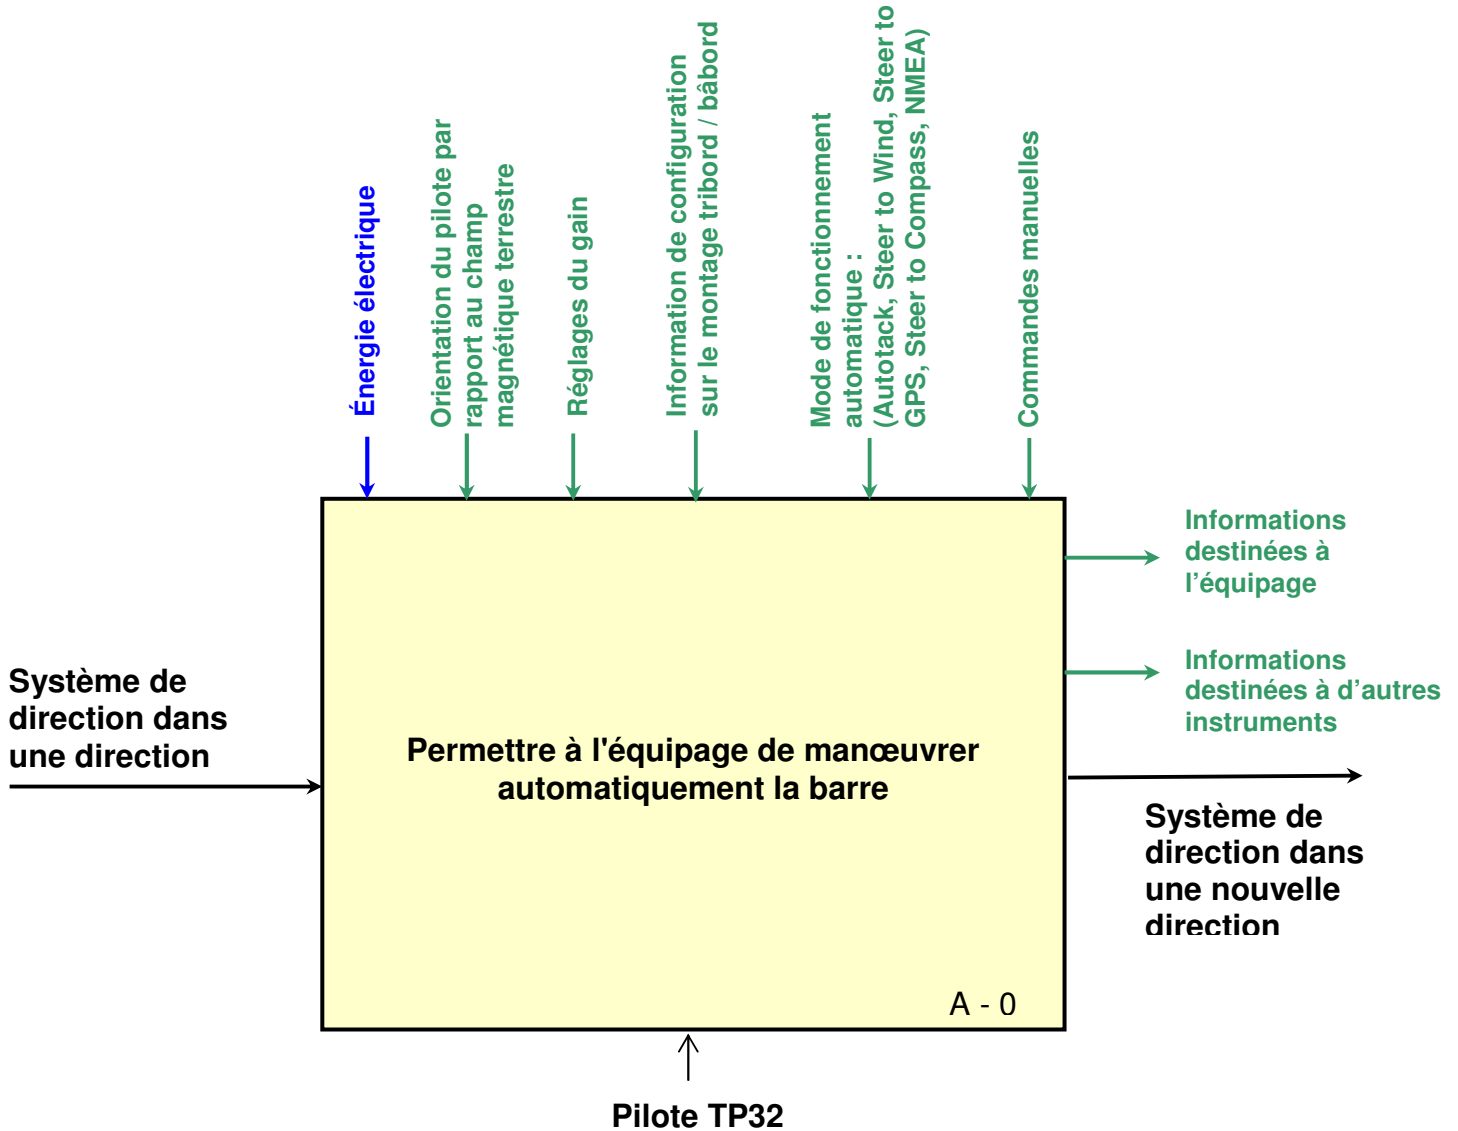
Énergie électrique

Orientation du pilote par rapport au champ magnétique terrestre

Réglages du gain

Information de configuration sur le montage tribord / bâbord

Mode de fonctionnement automatique : (Autotack, Steer to Wind, Steer to GPS, Steer to Compass, NMEA)

Commandes manuelles

Informations destinées à l'équipage

Informations destinées à d'autres instruments

Système de direction dans une direction

Permettre à l'équipage de manœuvrer automatiquement la barre

Système de direction dans une nouvelle direction

A - 0

Pilote TP32